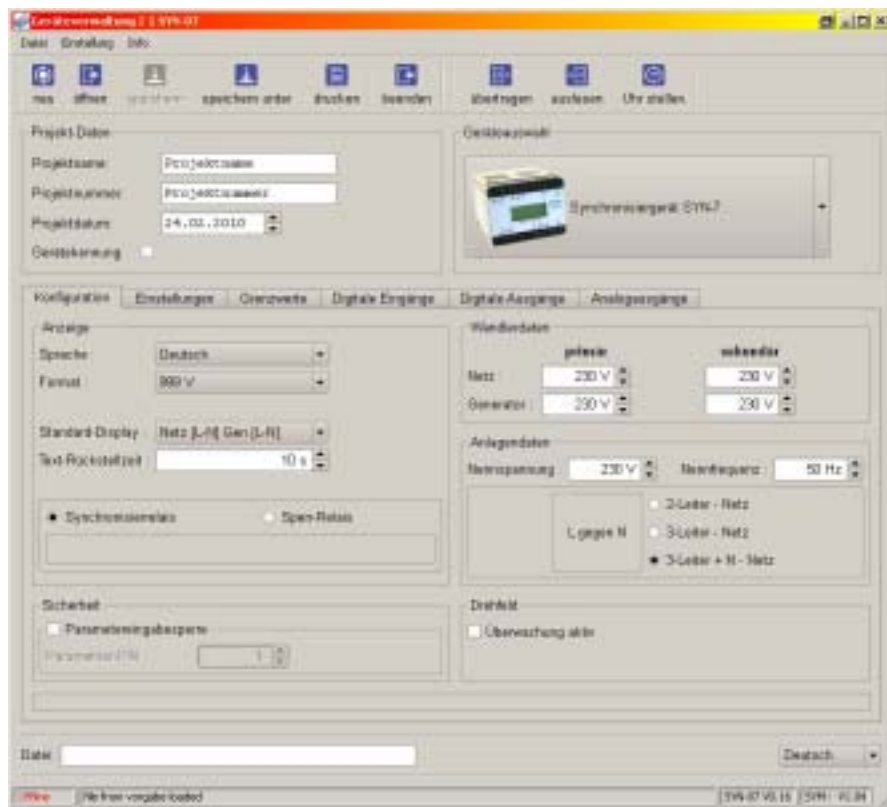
Geräteverwaltung 2.1 SYN-07

Datei Erstellung Info

neu öffnen speichern speichern unter drucken beenden übertragen auslesen Uhr stellen

Projekt Daten

Projektname: Projektname

Projektnummer: Projektnummer

Projektdatum: 24.02.2010

Gerätekennung

Geräteauswahl

Synchronisiergerät SYN-7

Konfiguration Einstellungen Grenzwerte Digitale Eingänge Digitale Ausgänge Analogausgänge

Anzeige

Sprache Deutsch

Format 999 V

Standard-Display Netz [L-N] Gen [L-N]

Text-Rückstellzeit 10 s

Synchronisierrelais Spez-Relais

Wandlerdaten

primär sekundär

Netz 230 V 230 V

Generator 230 V 230 V

Anlagendaten

Nennspannung 230 V Nennfrequenz 50 Hz

L gegen N

2-Leiter - Netz

3-Leiter - Netz

3-Leiter + N - Netz

Sicherheit

Parametereingabesperre

Parameter-PIN 1

Drehfeld

Überwachung aktiv

Datei

Deutsch

Offline File from vorgabe loaded SYN-07 V0.16 SYN - V1.04